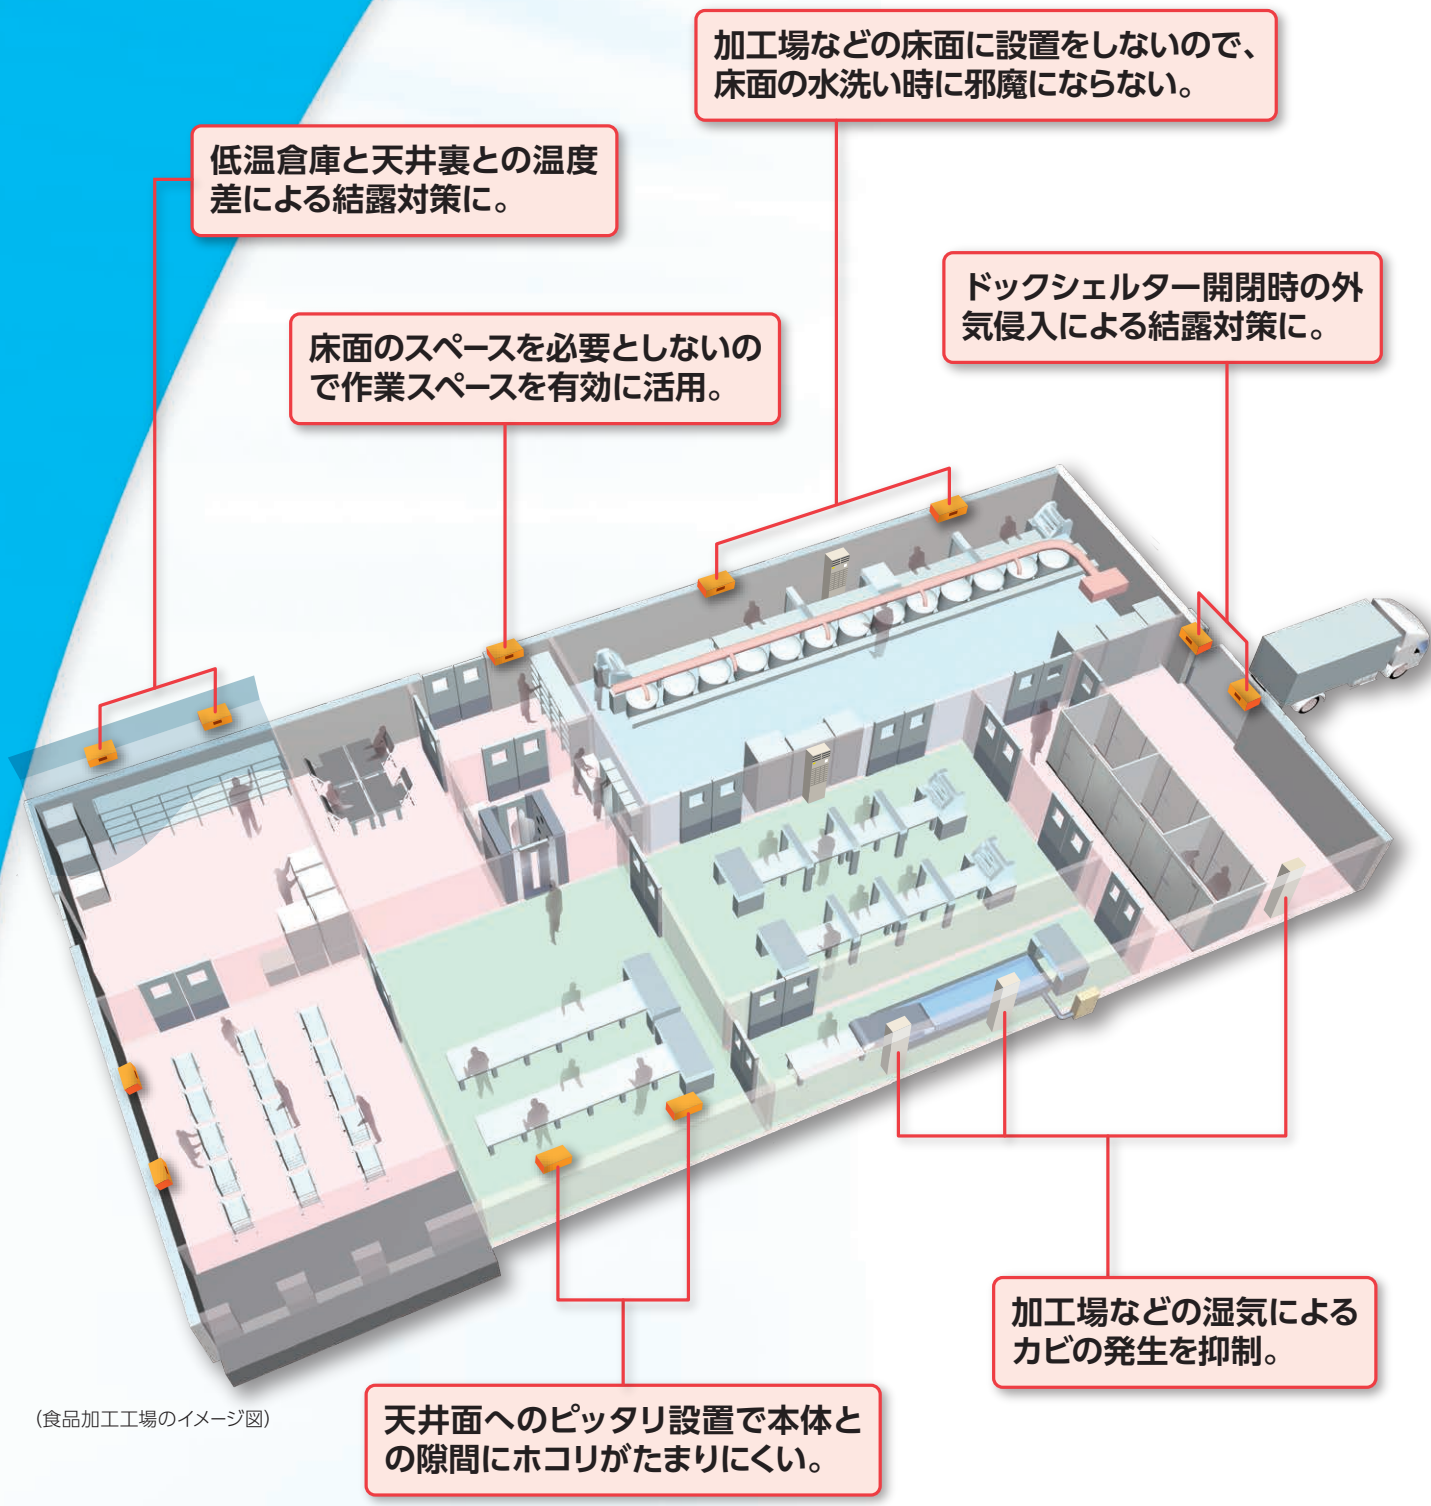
加工場などの床面に設置をしないので、床面の水洗い時に邪魔にならない。

低温倉庫と天井裏との温度差による結露対策に。

ドックシェルター開閉時の外気侵入による結露対策に。

床面のスペースを必要としないので作業スペースを有効に活用。

加工場などの湿気によるカビの発生を抑制。

(食品加工工場のイメージ図)

天井面へのピッタリ設置で本体との隙間にホコリがたまりにくい。